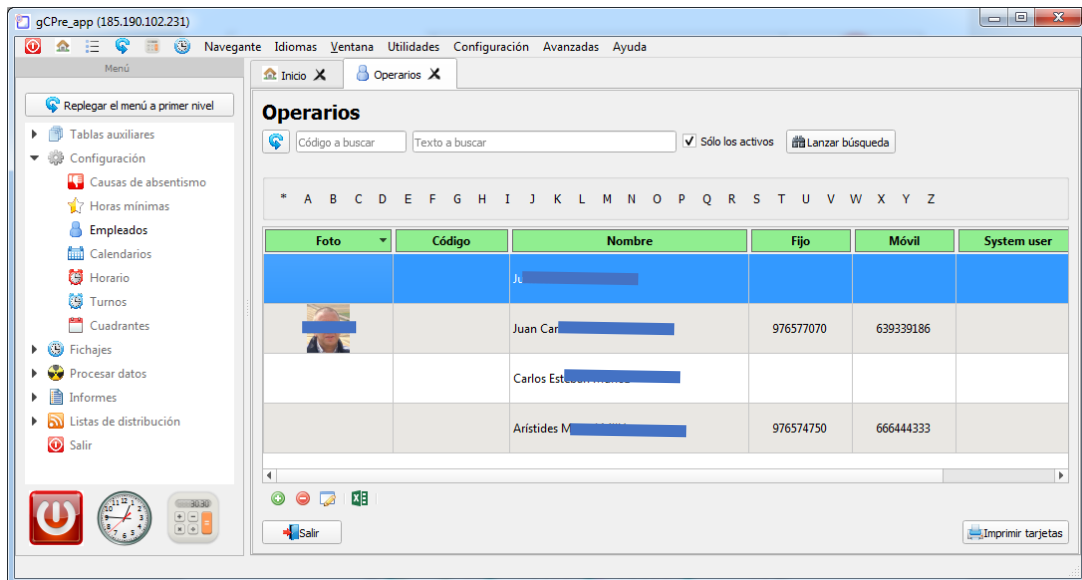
gCPre_app (185.190.102.231)

Navegante Idiomas Ventana Utilidades Configuración Avanzadas Ayuda

Menú

Replegar el menú a primer nivel

Tablas auxiliares
Configuración
Causas de absentismo
Horas mínimas
Empleados
Calendarios
Horario
Turnos
Cuadrantes
Fichajes
Procesar datos
Informes
Listas de distribución
Salir

Inicio
Operarios

Operarios

Código a buscar
Texto a buscar
Sólo los activos
Lanzar búsqueda

* A B C D E F G H I J K L M N O P Q R S T U V W X Y Z

| Foto | Código | Nombre | Fijo | Móvil | System user |
|---|---|---|---|---|---|
| | | Ju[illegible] | | | |
| | | Juan Car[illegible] | 976577070 | 639339186 | |
| | | Carlos Esteban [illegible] | | | |
| | | Arístides M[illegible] | 976574750 | 666444333 | |

Salir
Imprimir tarjetas